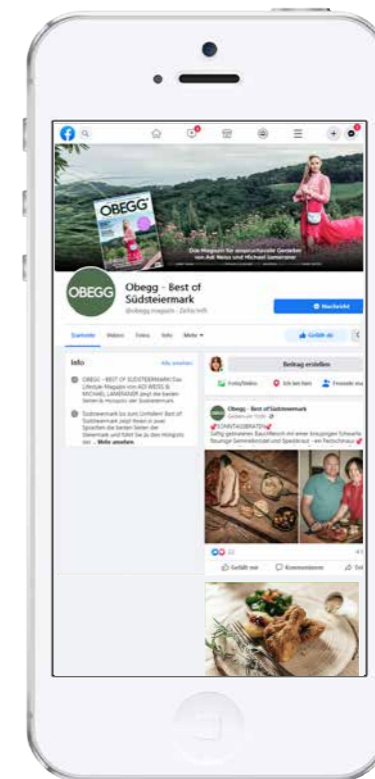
OBEGG

Das Magazin für anspruchsvolle Genießer von Adi Weiss und Michael Lamerant

OBEGG

Obegg - Best of Südsteiermark

@obegg.magazin · Zeitschrift

Nachricht

Startseite Videos Fotos Info Mehr ▾

Gefällt dir

Info

Alle ansehen

OBEGG – BEST OF SÜDSTEIERMARK Das Lifestyle-Magazin von ADI WEISS & MICHAEL LAMERANER zeigt die besten Seiten & Hotspots der Südsteiermark.

Südsteiermark bis zum Umfallen! Best of Südsteiermark zeigt Ihnen in zwei Sprachen die besten Seiten der Steiermark und führt Sie zu den Hotspots der ... Mehr ansehen

Beitrag erstellen

Foto/Video Ich bin hier Freunde ma

Obegg - Best of Südsteiermark

SONNTAGSBRATEN

Saftig gebratenen Bauchfleisch mit einer knusprigen Schwarte

Gefällt mir Kommentieren Tei